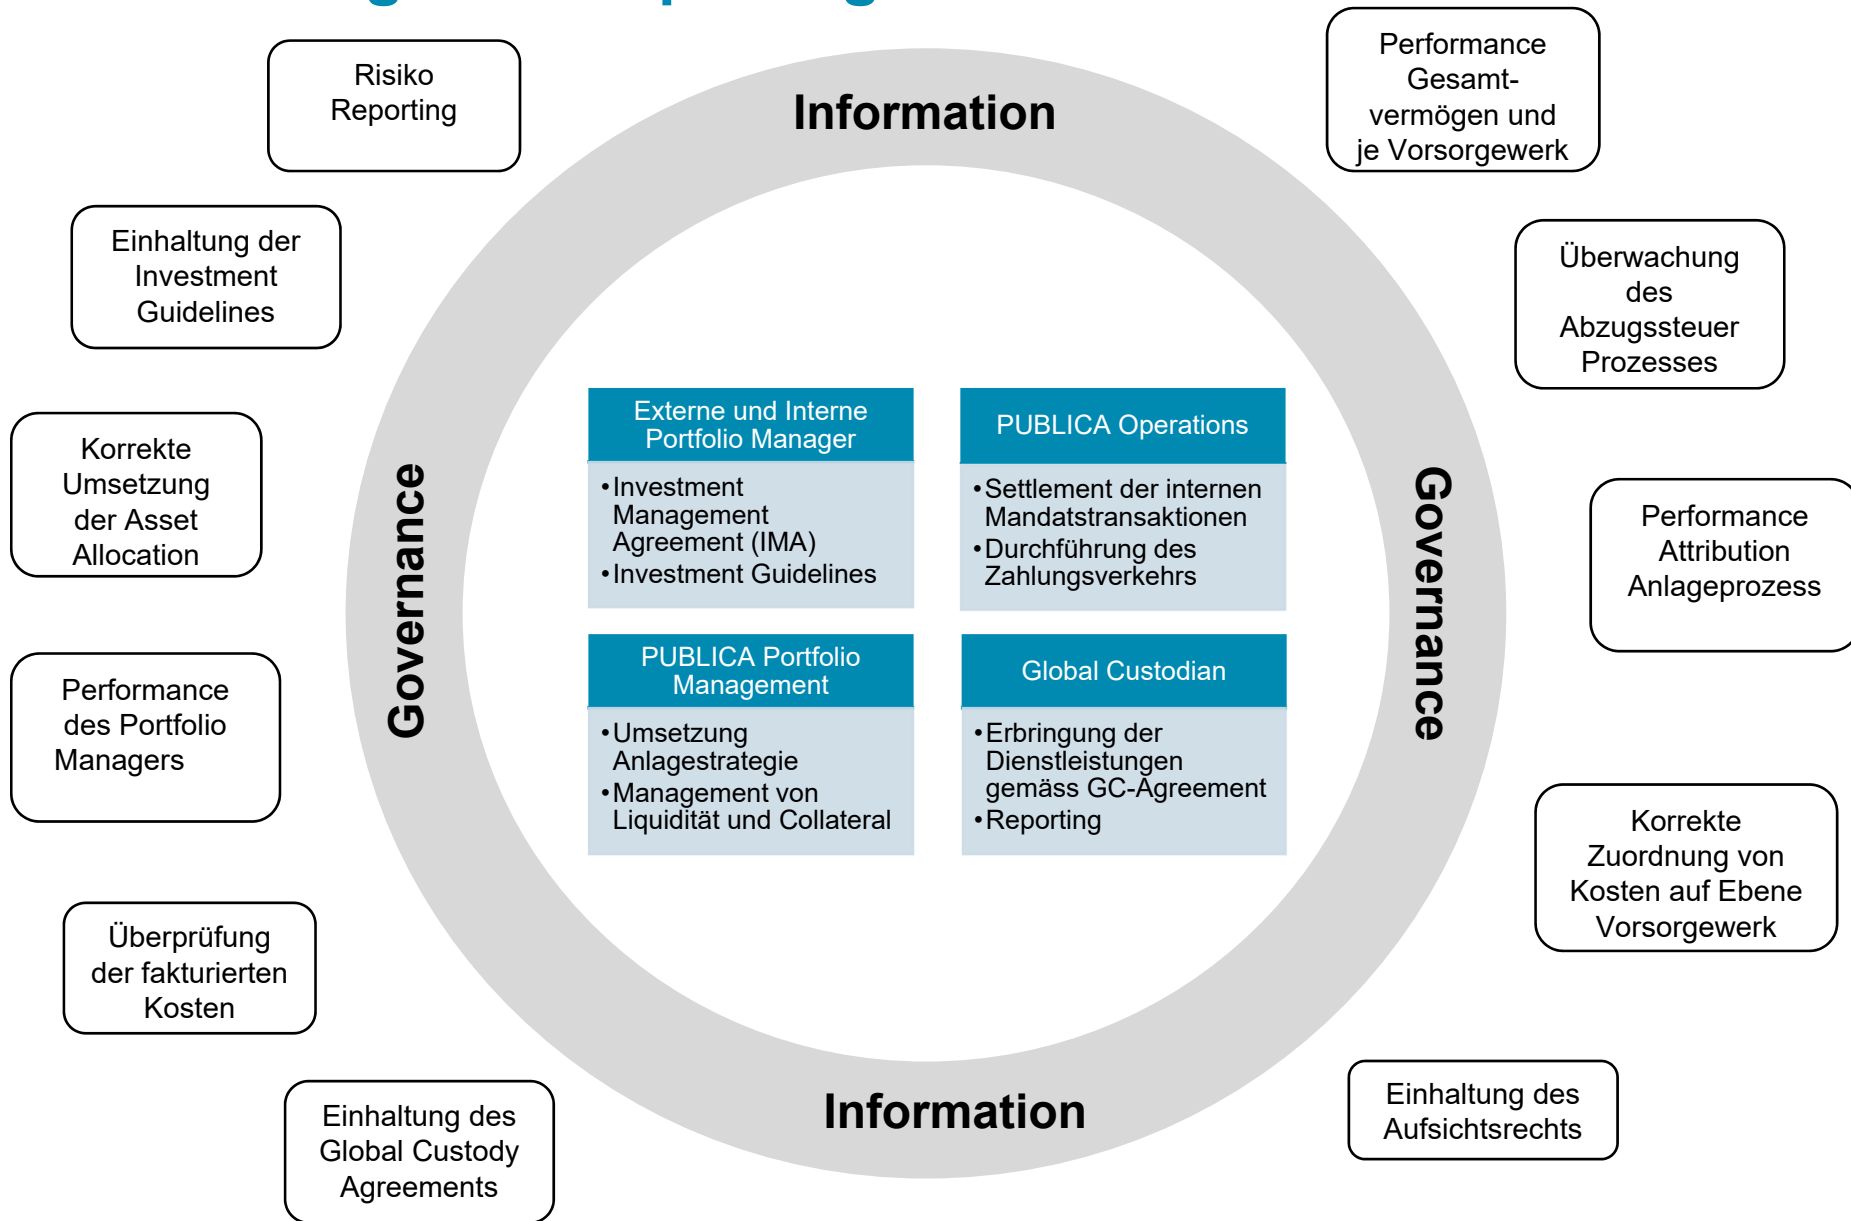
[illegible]

Risiko Reporting

Information

Performance Gesamtvermögen und je Vorsorgewerk

Einhaltung der Investment Guidelines

Überwachung des Abzugssteuer Prozesses

Korrekte Umsetzung der Asset Allocation

Governance

Externe und Interne Portfolio Manager

- Investment Management Agreement (IMA)
- Investment Guidelines

PUBLICA Operations

- Settlement der internen Mandatstransaktionen
- Durchführung des Zahlungsverkehrs

Governance

Performance Attribution Anlageprozess

Performance des Portfolio Managers

PUBLICA Portfolio Management

- Umsetzung Anlagestrategie
- Management von Liquidität und Collateral

Global Custodian

- Erbringung der Dienstleistungen gemäss GC-Agreement
- Reporting

Korrekte Zuordnung von Kosten auf Ebene Vorsorgewerk

Überprüfung der fakturierten Kosten

Information

Einhaltung des Global Custody Agreements

Einhaltung des Aufsichtsrechts